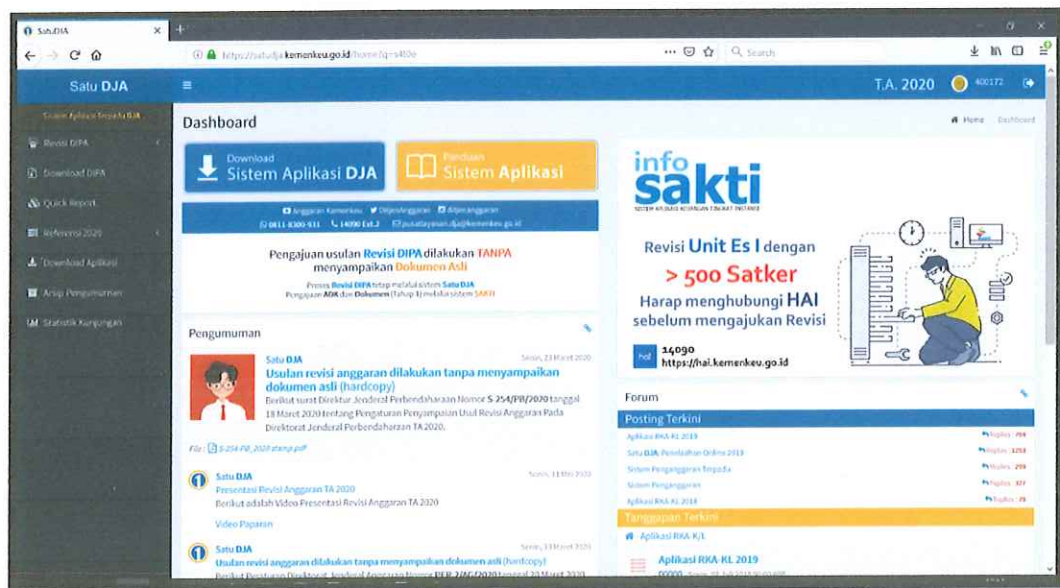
Satu DJA

https://satudja.kemenkeu.go.id/home?q=s40e

Search

Satu DJA

T.A. 2020

400172

Sistem Aplikasi Terpadu DJA

Revisi DIPA

Download DIPA

Quick Report

Referensi 2020

Download Aplikasi

Arsip Pengumuman

Statistik Kunjungan

Dashboard

Home Dashboard

Download
Sistem Aplikasi DJA

Panduan
Sistem Aplikasi

Anggaran Kemenkeu DitjenAnggaran ditjenanggaran
0811-8300-931 14090 Ext.3 pusatlayanan.dja@kemenkeu.go.id

Pengajuan usulan Revisi DIPA dilakukan TANPA menyampaikan Dokumen Asli

Proses Revisi DIPA tetap melalui sistem Satu DJA
Pengajuan ADK dan Dokumen (Tahap 1) melalui sistem SAKTI

info sakti

Revisi Unit Es I dengan
> 500 Satker
Harap menghubungi HAI
sebelum mengajukan Revisi

14090
https://hai.kemenkeu.go.id

Pengumuman

Satu DJA
Senin, 23 Maret 2020
Usulan revisi anggaran dilakukan tanpa menyampaikan dokumen asli (hardcopy)
Berikut surat Direktur Jenderal Perbendaharaan Nomor S 254/PB/2020 tanggal 18 Maret 2020 tentang Pengaturan Penyampaian Usul Revisi Anggaran Pada Direktorat Jenderal Perbendaharaan TA 2020.

File: S-254-PB_2020 stamp.pdf

Satu DJA
Senin, 11 Mei 2020
Presentasi Revisi Anggaran TA 2020
Berikut adalah Video Presentasi Revisi Anggaran TA 2020

Video Paparan

Satu DJA
Senin, 23 Maret 2020
Usulan revisi anggaran dilakukan tanpa menyampaikan dokumen asli (hardcopy)
Berikut Peraturan Direktorat Jenderal Anggaran Nomor PER-2/AG/2020 tanggal 20 Maret 2020

Forum

Posting Terkini

Aplikasi RKA-KL 2019 Replies: 759
Satu DJA: Pelatihan Online 2019 Replies: 1253
Sistem Penganggaran Terpadu Replies: 259
Sistem Penganggaran Replies: 327
Aplikasi RKA-KL 2018 Replies: 79

Tanggapan Terkini

Aplikasi RKA-K/L

Aplikasi RKA-KL 2019